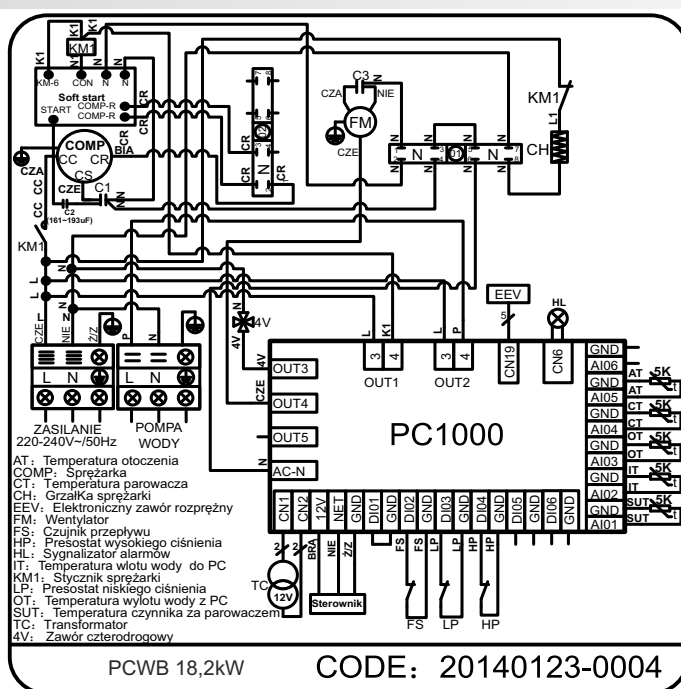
K1
KM1
K1
KM-6 CON N N
Soft start
START COMP-R
COMP-R
CR
CR
C3
CZA NIE
FM
CZE
KM1
L1
CH
N N
N N
N N
CR
CR
CR
CR
N
CZA
COMP
CC CR
CS
BIA
CZE C1
CC
C2
(161~193uF)
KM1
L
L
L
N
N
N
CZE
NIE
Ż/Z
4V
4V
L
K1
L
P
EEV
5
HL
OUT3
4V
OUT4
CZE
OUT5
AC-N
N
3 4
OUT1
3 4
OUT2
CN19
CN6
PC1000
GND
AI06
AT 5K
AT
AI05
CT 5K
CT
AI04
OT 5K
OT
AI03
IT 5K
IT
AI02
SUT 5K
SUT
AI01
GND
GND
GND
GND
GND
L N
ZASILANIE
220-240V~/50Hz
L N
POMPA
WODY
CN1 CN2 12V NET GND DI01 DI02 GND DI03 GND DI04 GND DI05 GND DI06 GND
2 2
BRA
NIE
Ż/Z
FS
LP
HP
TC
12V
Sterownik
FS LP HP
AT: Temperatura otoczenia
COMP: Sprężarka
CT: Temperatura parowacza
CH: Grzałka sprężarki
EEV: Elektroniczny zawór rozprężny
FM: Wentylator
FS: Czujnik przepływu
HP: Presostat wysokiego ciśnienia
HL: Sygnalizator alarmów
IT: Temperatura wlotu wody do PC
KM1: Stycznik sprężarki
LP: Presostat niskiego ciśnienia
OT: Temperatura wylotu wody z PC
SUT: Temperatura czynnika za parowaczem
TC: Transformator
4V: Zawór czterodrogowy
PCWB 18,2kW
CODE: 20140123-0004